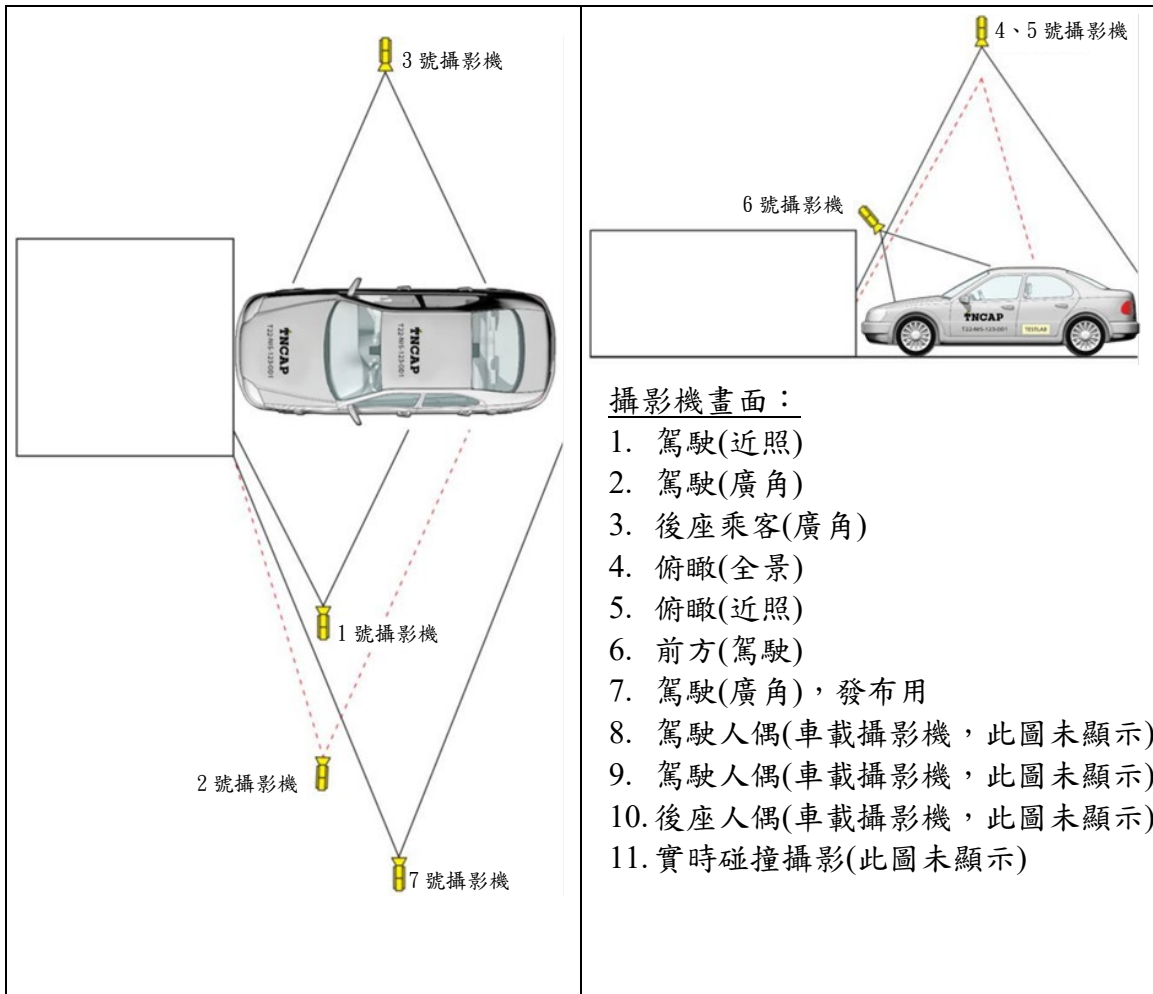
3 號攝影機

TNCAP
T22-NIS-123-001

TNCAP
T22-NIS-123-001

1 號攝影機

2 號攝影機

7 號攝影機

4、5 號攝影機

6 號攝影機

TNCAP
T22-NIS-123-001
TESTLAB

攝影機畫面：
1. 駕駛(近照)
2. 駕駛(廣角)
3. 後座乘客(廣角)
4. 俯瞰(全景)
5. 俯瞰(近照)
6. 前方(駕駛)
7. 駕駛(廣角)，發布用
8. 駕駛人偶(車載攝影機，此圖未顯示)
9. 駕駛人偶(車載攝影機，此圖未顯示)
10. 後座人偶(車載攝影機，此圖未顯示)
11. 實時碰撞攝影(此圖未顯示)